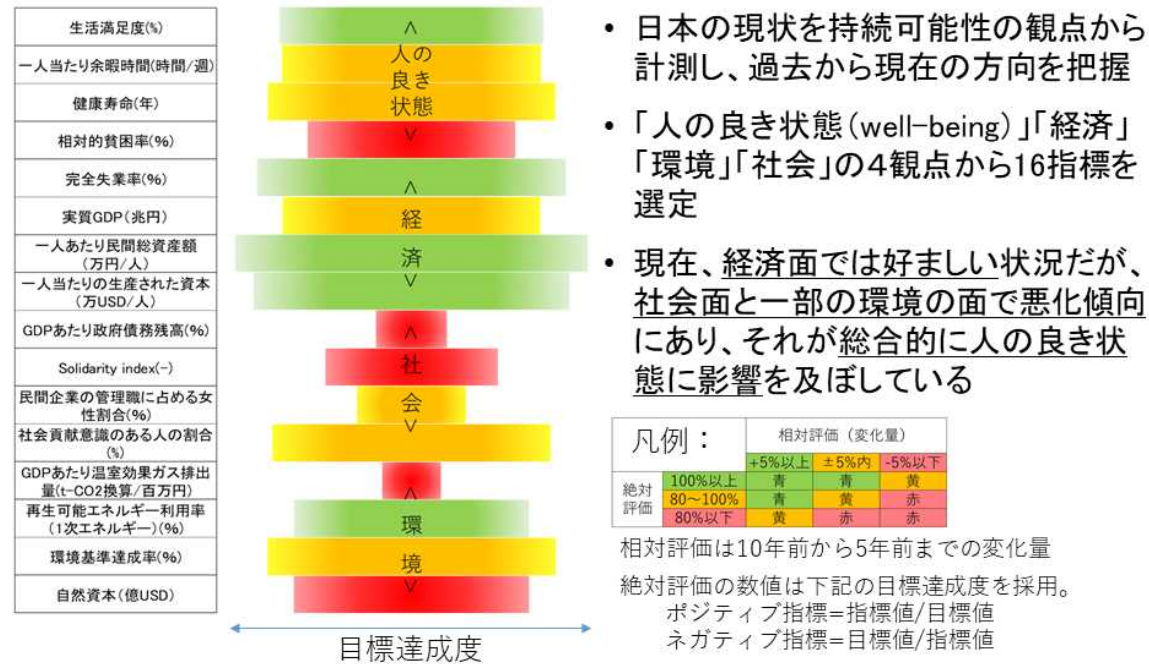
生活満足度(%)
一人当たり余暇時間(時間/週)
健康寿命(年)
相対的貧困率(%)
完全失業率(%)
実質GDP(兆円)
一人あたり民間総資産額(万円/人)
一人当たりの生産された資本(万USD/人)
GDPあたり政府債務残高(%)
Solidarity index(-)
民間企業の管理職に占める女性割合(%)
社会貢献意識のある人の割合(%)
GDPあたり温室効果ガス排出量(t-CO2換算/百万円)
再生可能エネルギー利用率(1次エネルギー)(%)
環境基準達成率(%)
自然資本(億USD)

∧
人の
良き
状態
∨

∧
経
済
∨

∧
社
会
∨

∧
環
境
∨

目標達成度

• 日本の現状を持続可能性の観点から計測し、過去から現在の方向を把握

• 「人の良き状態(well-being)」「経済」「環境」「社会」の4観点から16指標を選定

• 現在、経済面では好ましい状況だが、社会面と一部の環境の面で悪化傾向にあり、それが総合的に人の良き状態に影響を及ぼしている

| 凡例： | | 相対評価（変化量） | | |
|---|---|---|---|---|
| | | +5%以上 | ±5%内 | -5%以下 |
| 絶対評価 | 100%以上 | 青 | 青 | 黄 |
| | 80～100% | 青 | 黄 | 赤 |
| | 80%以下 | 黄 | 赤 | 赤 |

相対評価は10年前から5年前までの変化量
絶対評価の数値は下記の目標達成度を採用。
ポジティブ指標=指標値/目標値
ネガティブ指標=目標値/指標値